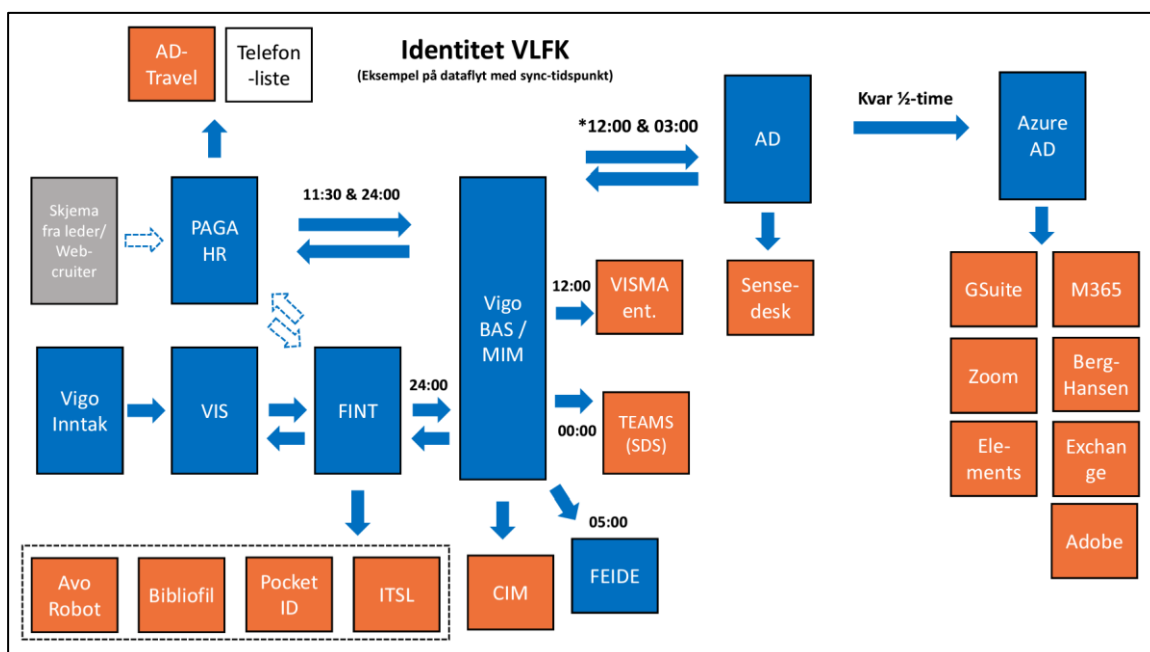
Identitet VLFK
(Eksempel på dataflyt med sync-tidspunkt)

AD-Travel

Telefon-liste

Skjema fra leder/ Web-cruiter

PAGA HR

11:30 & 24:00

*12:00 & 03:00

AD

Kvar ½-time

Azure AD

Sense-desk

GSuite

M365

Zoom

Berg-Hansen

Ele-ments

Exchan ge

Adobe

Vigo BAS / MIM

12:00

VISMA ent.

Vigo Inntak

VIS

FINT

24:00

TEAMS (SDS)

00:00

05:00

FEIDE

CIM

Avo Robot

Bibliofil

Pocket ID

ITSL